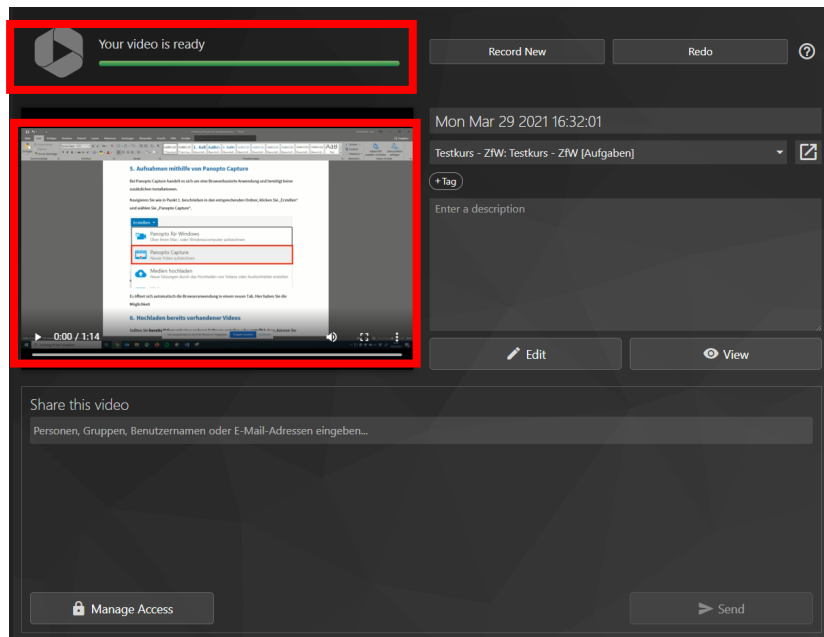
Your video is ready

Record New

Redo

Mon Mar 29 2021 16:32:01

Testkurs - ZfW: Testkurs - ZfW [Aufgaben]

+ Tag

Enter a description

5. Aufnahmen mithilfe von Panopto Capture

Bei Panopto Capture handelt es sich um eine Browserbasierte Anwendung und benötigt keine zusätzlichen Installationen.

Navigieren Sie wie in Punkt 1. beschrieben in den entsprechenden Ordner, klicken Sie „Erstellen" und wählen Sie „Panopto Capture".

Erstellen

Panopto für Windows

Panopto Capture

Medien hochladen

Es öffnet sich automatisch die Browseranwendung in einem neuen Tab. Hier haben Sie die Möglichkeit

6. Hochladen bereits vorhandener Videos

0:00 / 1:14

Edit

View

Share this video

Personen, Gruppen, Benutzernamen oder E-Mail-Adressen eingeben...

Manage Access

Send